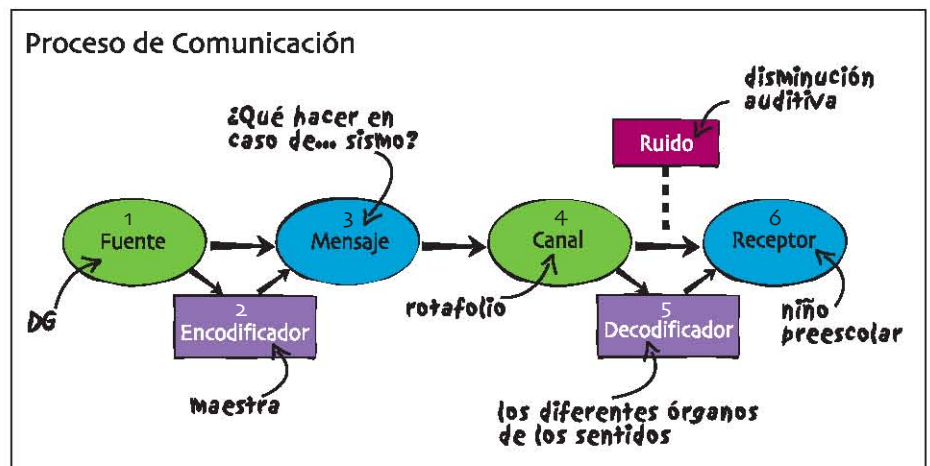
Proceso de Comunicación

¿Qué hacer en caso de... sismo?

disminución auditiva

Ruido

1
Fuente

3
Mensaje

4
Canal

6
Receptor

DG

2
Encodificador

rotafolio

5
Decodificador

niño preescolar

maestra

los diferentes órganos de los sentidos